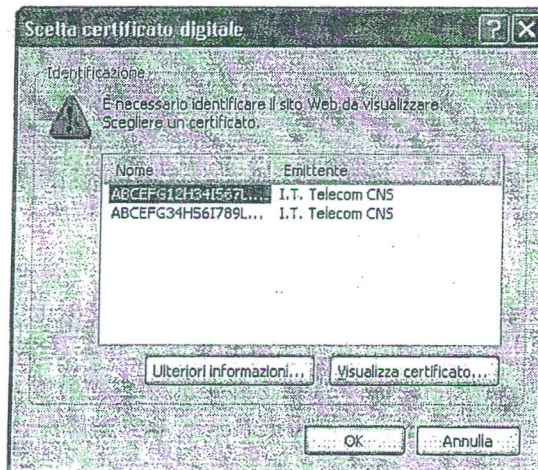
Scelta certificato digitale

?

X

Identificazione

È necessario identificare il sito Web da visualizzare. Scegliere un certificato.

| Nome | Emittente |
|---|---|
| ABCEFG12H34I567L... | I.T. Telecom CNS |
| ABCEFG34H56I789L... | I.T. Telecom CNS |

Ulteriori informazioni...

Visualizza certificato...

OK

Annulla